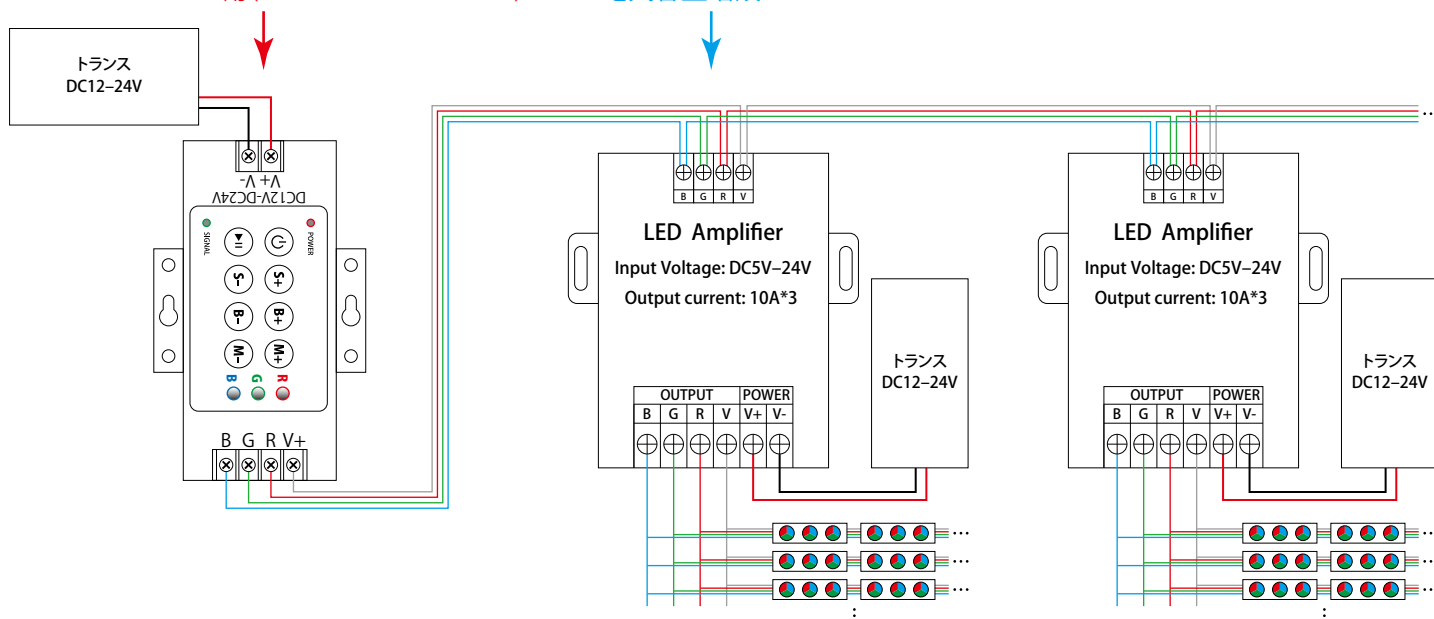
トランス
DC12–24V

V+ V-
DC12V-DC24V

SIGNAL
POWER

S-
S+
B-
B+
M-
M+
B G R

B G R V+

B G R V

LED Amplifier
Input Voltage: DC5V–24V
Output current: 10A*3

| OUTPUT | | | | POWER | |
|---|---|---|---|---|---|
| B | G | R | V | V+ | V- |

トランス
DC12–24V

B G R V

LED Amplifier
Input Voltage: DC5V–24V
Output current: 10A*3

| OUTPUT | | | | POWER | |
|---|---|---|---|---|---|
| B | G | R | V | V+ | V- |

トランス
DC12–24V